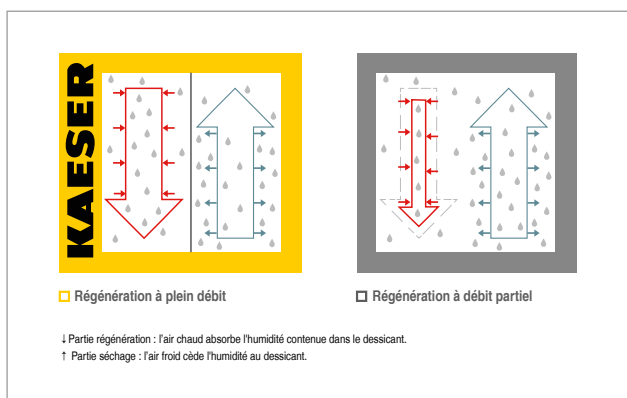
KAESER

Régénération à plein débit

Régénération à débit partiel

↓ Partie régénération : l'air chaud absorbe l'humidité contenue dans le dessicant.

↑ Partie séchage : l'air froid cède l'humidité au dessicant.